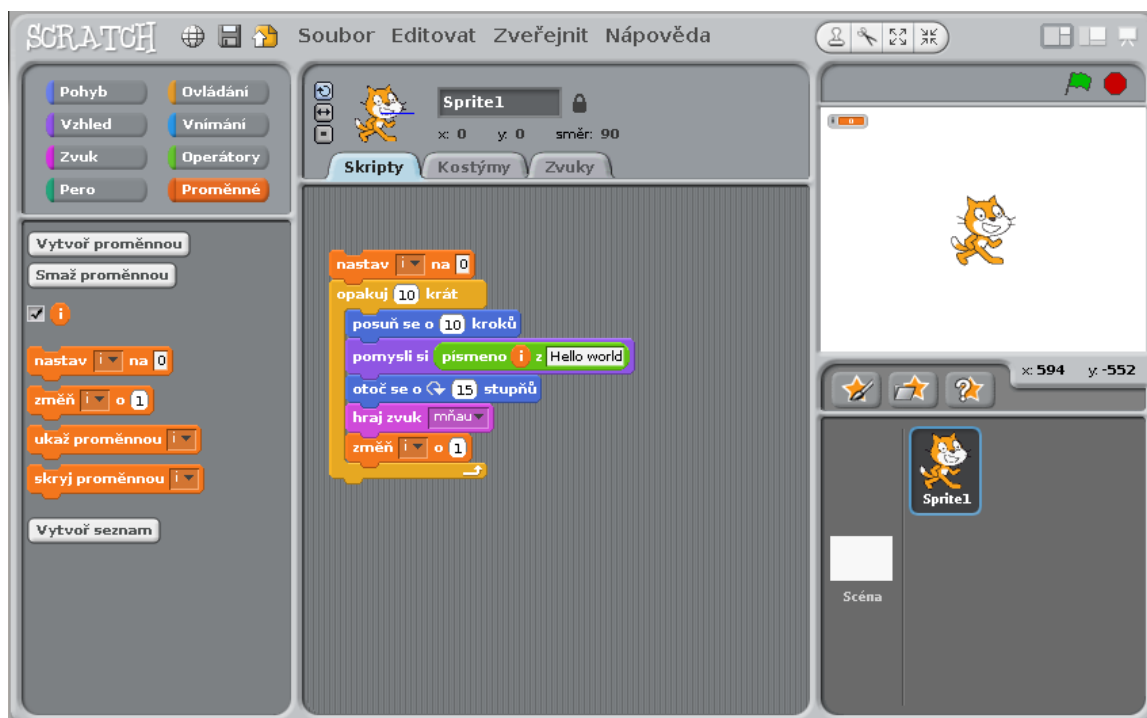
SCRATCH Soubor Editovat Zveřejnit Nápověda

Pohyb Ovládání
Vzhled Vnímání
Zvuk Operátory
Pero Proměnné

Vytvoř proměnnou
Smaž proměnnou
i
nastav i na 0
změň i o 1
ukaž proměnnou i
skryj proměnnou i
Vytvoř seznam

Sprite1
x: 0 y: 0 směr: 90
Skripty Kostýmy Zvuky

nastav i na 0
opakuj 10 krát
posuň se o 10 kroků
pomysli si písmeno i z Hello world
otoč se o 15 stupňů
hraj zvuk mňau
změň i o 1

i 0

x: 594 y: -552

Sprite1
Scéna